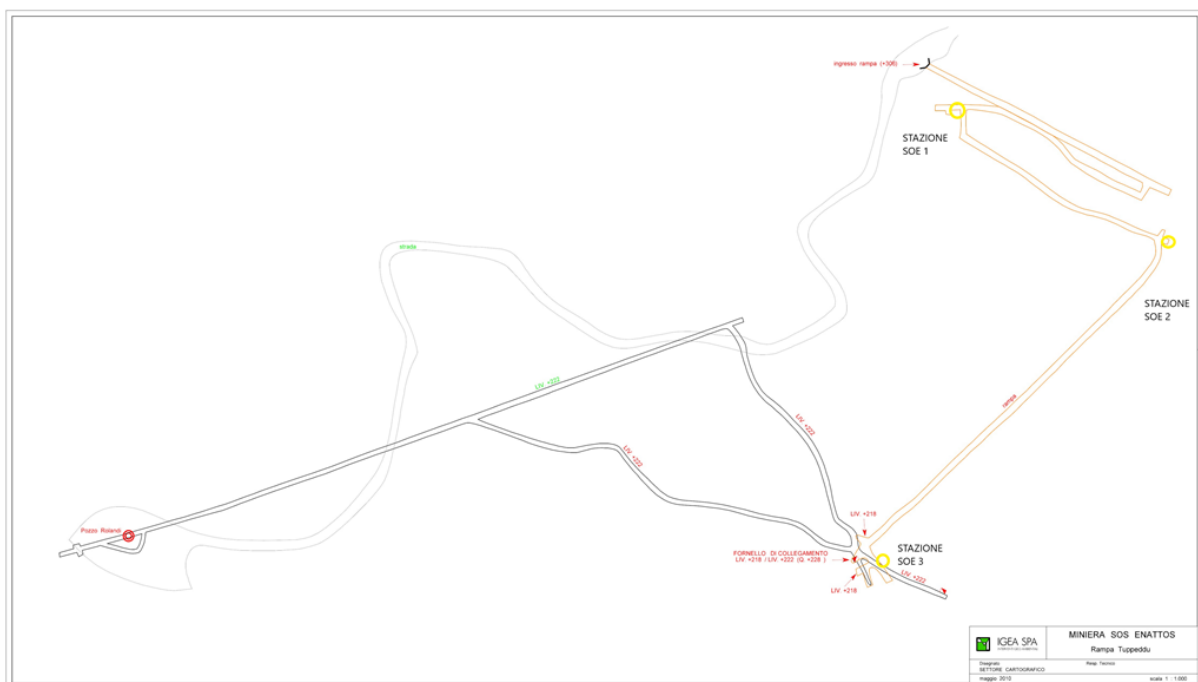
ingresso rampa (+306)

STAZIONE SOE 1

strada

STAZIONE SOE 2

rampa

LIV. +222

LIV. +222

LIV. +222

Pozzo Rolandi

LIV. +218

FORNELLO DI COLLEGAMENTO LIV. +218 / LIV. +222 (Q. +226)

STAZIONE SOE 3

LIV. +222

LIV. +218

IGEA SPA

MINIERA SOS ENATTOS

Rampa Tuppeddu

Disegnato
SETTORE CARTOGRAFICO

Resp. Tecnico

maggio 2010

scala 1 : 1.000